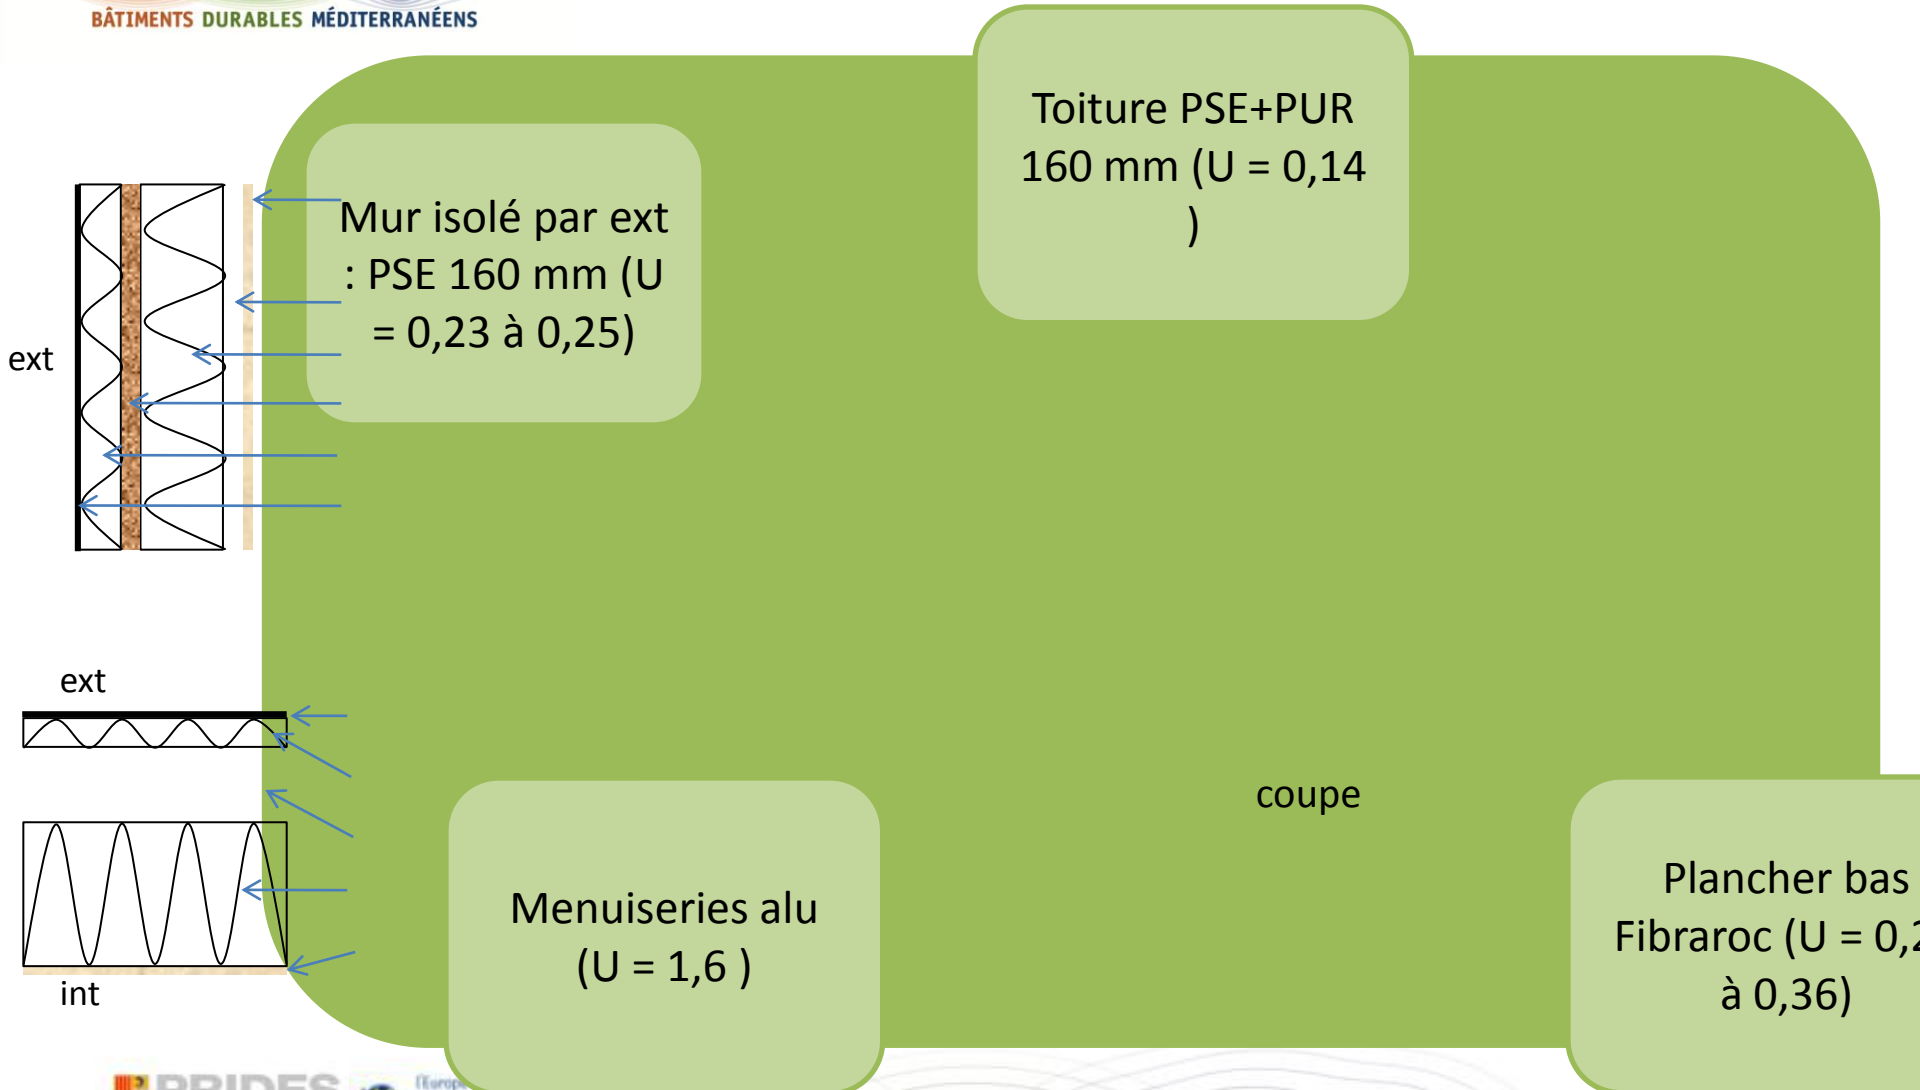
BÂTIMENTS DURABLES MÉDITERRANÉENS

Toiture PSE+PUR 160 mm (U = 0,14 )

Mur isolé par ext : PSE 160 mm (U = 0,23 à 0,25)

ext

ext

int

coupe

Menuiseries alu (U = 1,6 )

Plancher bas Fibraroc (U = 0,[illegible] à 0,36)

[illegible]